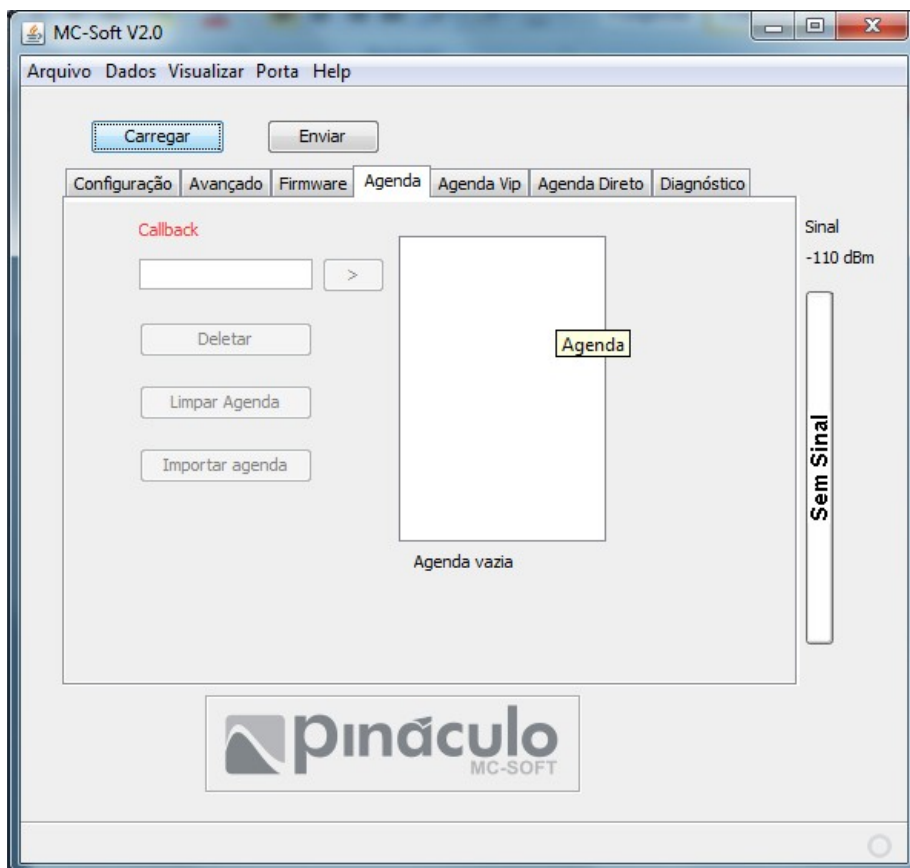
MC-Soft V2.0

Arquivo Dados Visualizar Porta Help

Carregar

Enviar

Configuração Avançado Firmware Agenda Agenda Vip Agenda Direto Diagnóstico

Callback

>

Deletar

Limpar Agenda

Importar agenda

Agenda

Agenda vazia

Sinal

-110 dBm

Sem Sinal

pináculo
MC-SOFT